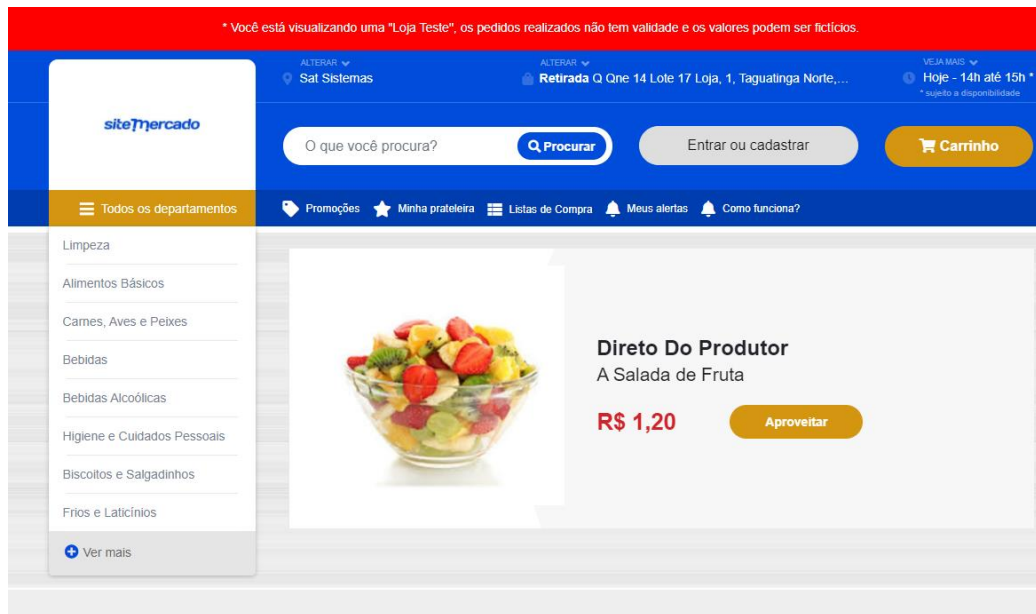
* Você está visualizando uma "Loja Teste", os pedidos realizados não tem validade e os valores podem ser fictícios.

siteMercado

ALTERAR
Sat Sistemas

ALTERAR
Retirada Q Qne 14 Lote 17 Loja, 1, Taguatinga Norte,...

VEJA MAIS
Hoje - 14h até 15h *
* sujeito a disponibilidade

O que você procura?
Procurar

Entrar ou cadastrar

Carrinho

Todos os departamentos

Promoções
Minha prateleira
Listas de Compra
Meus alertas
Como funciona?

Limpeza
Alimentos Básicos
Carnes, Aves e Peixes
Bebidas
Bebidas Alcoólicas
Higiene e Cuidados Pessoais
Biscoitos e Salgadinhos
Frios e Laticínios
Ver mais

Direto Do Produtor
A Salada de Fruta
R$ 1,20
Aproveitar